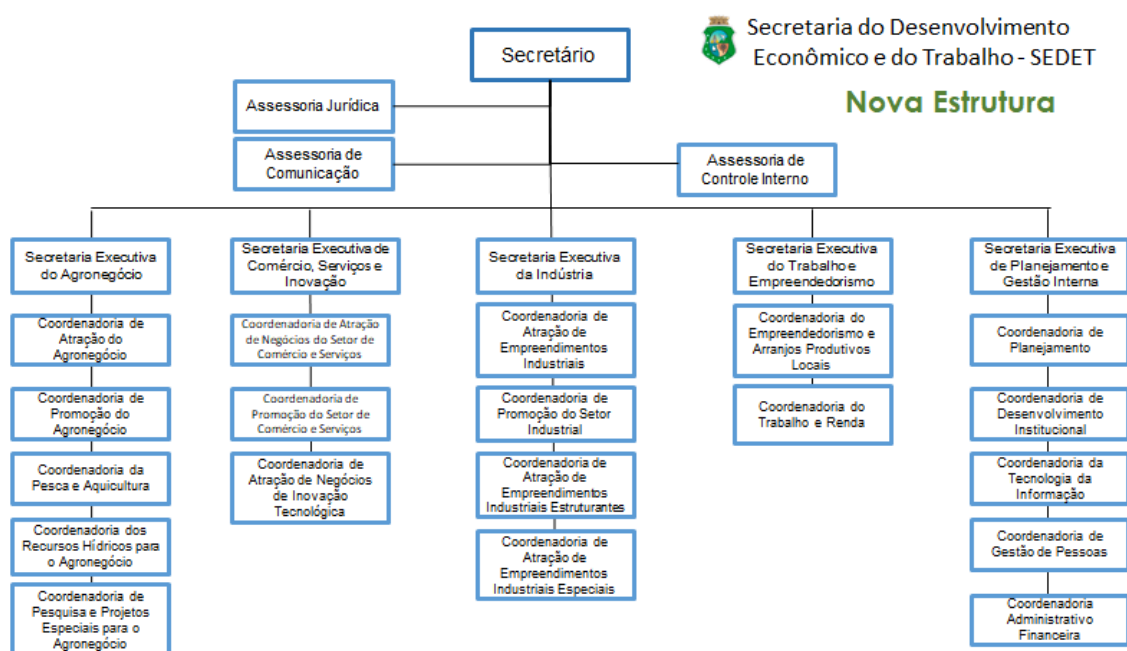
Secretaria do Desenvolvimento Econômico e do Trabalho - SEDET

Nova Estrutura

Secretário

Assessoria Jurídica

Assessoria de Comunicação

Assessoria de Controle Interno

Secretaria Executiva do Agronegócio

Coordenadoria de Atração do Agronegócio

Coordenadoria de Promoção do Agronegócio

Coordenadoria da Pesca e Aquicultura

Coordenadoria dos Recursos Hídricos para o Agronegócio

Coordenadoria de Pesquisa e Projetos Especiais para o Agronegócio

Secretaria Executiva de Comércio, Serviços e Inovação

Coordenadoria de Atração de Negócios do Setor de Comércio e Serviços

Coordenadoria de Promoção do Setor de Comércio e Serviços

Coordenadoria de Atração de Negócios de Inovação Tecnológica

Secretaria Executiva da Indústria

Coordenadoria de Atração de Empreendimentos Industriais

Coordenadoria de Promoção do Setor Industrial

Coordenadoria de Atração de Empreendimentos Industriais Estruturantes

Coordenadoria de Atração de Empreendimentos Industriais Especiais

Secretaria Executiva do Trabalho e Empreendedorismo

Coordenadoria do Empreendedorismo e Arranjos Produtivos Locais

Coordenadoria do Trabalho e Renda

Secretaria Executiva de Planejamento e Gestão Interna

Coordenadoria de Planejamento

Coordenadoria de Desenvolvimento Institucional

Coordenadoria da Tecnologia da Informação

Coordenadoria de Gestão de Pessoas

Coordenadoria Administrativo Financeira